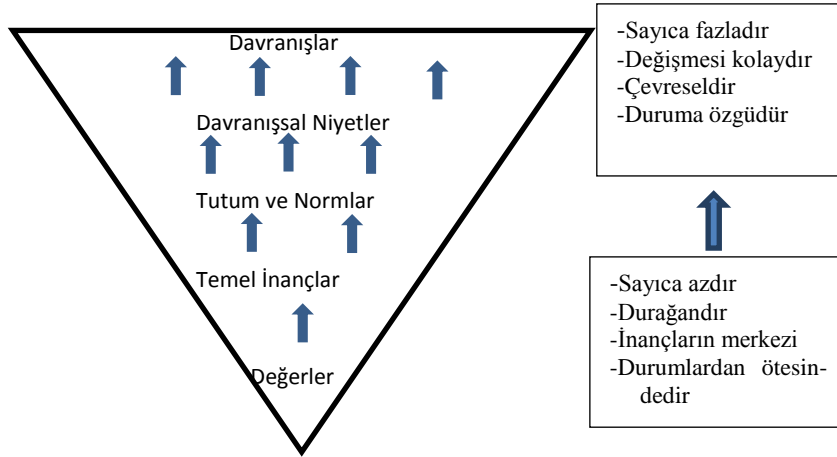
Davranışlar

Davranışsal Niyetler

Tutum ve Normlar

Temel İnançlar

Değerler

-Sayıca fazladır
-Değişmesi kolaydır
-Çevreseldir
-Duruma özgüdür

-Sayıca azdır
-Durağandır
-İnançların merkezi
-Durumlardan ötesindedir